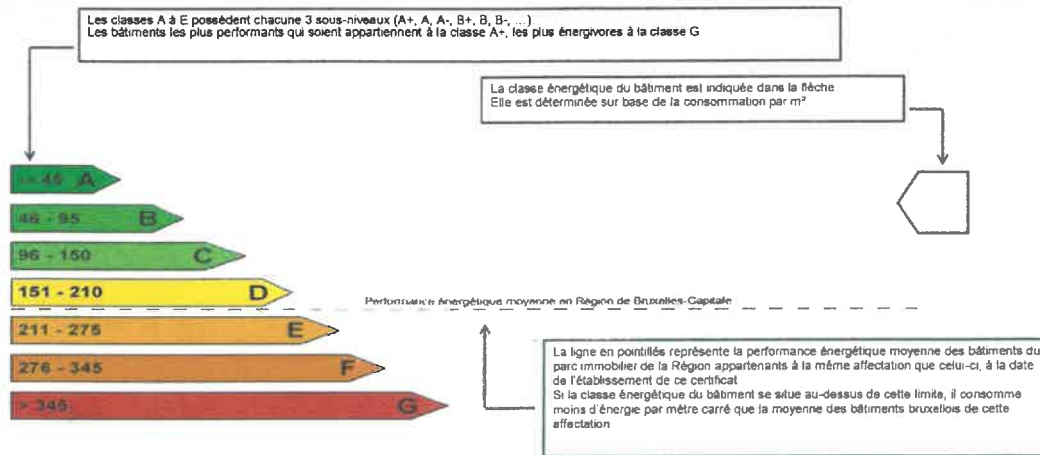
Les classes A à E possèdent chacune 3 sous-niveaux (A+, A, A-, B+, B, B-, ...)
Les bâtiments les plus performants qui soient appartiennent à la classe A+, les plus énergivores à la classe G

La classe énergétique du bâtiment est indiquée dans la flèche
Elle est déterminée sur base de la consommation par m²

< 45 A

46 - 95 B

96 - 150 C

151 - 210 D

Performance énergétique moyenne en Région de Bruxelles-Capitale

211 - 275 E

276 - 345 F

> 345 G

La ligne en pointillés représente la performance énergétique moyenne des bâtiments du parc immobilier de la Région appartenants à la même affectation que celui-ci, à la date de l'établissement de ce certificat
Si la classe énergétique du bâtiment se situe au-dessus de cette limite, il consomme moins d'énergie par mètre carré que la moyenne des bâtiments bruxellois de cette affectation